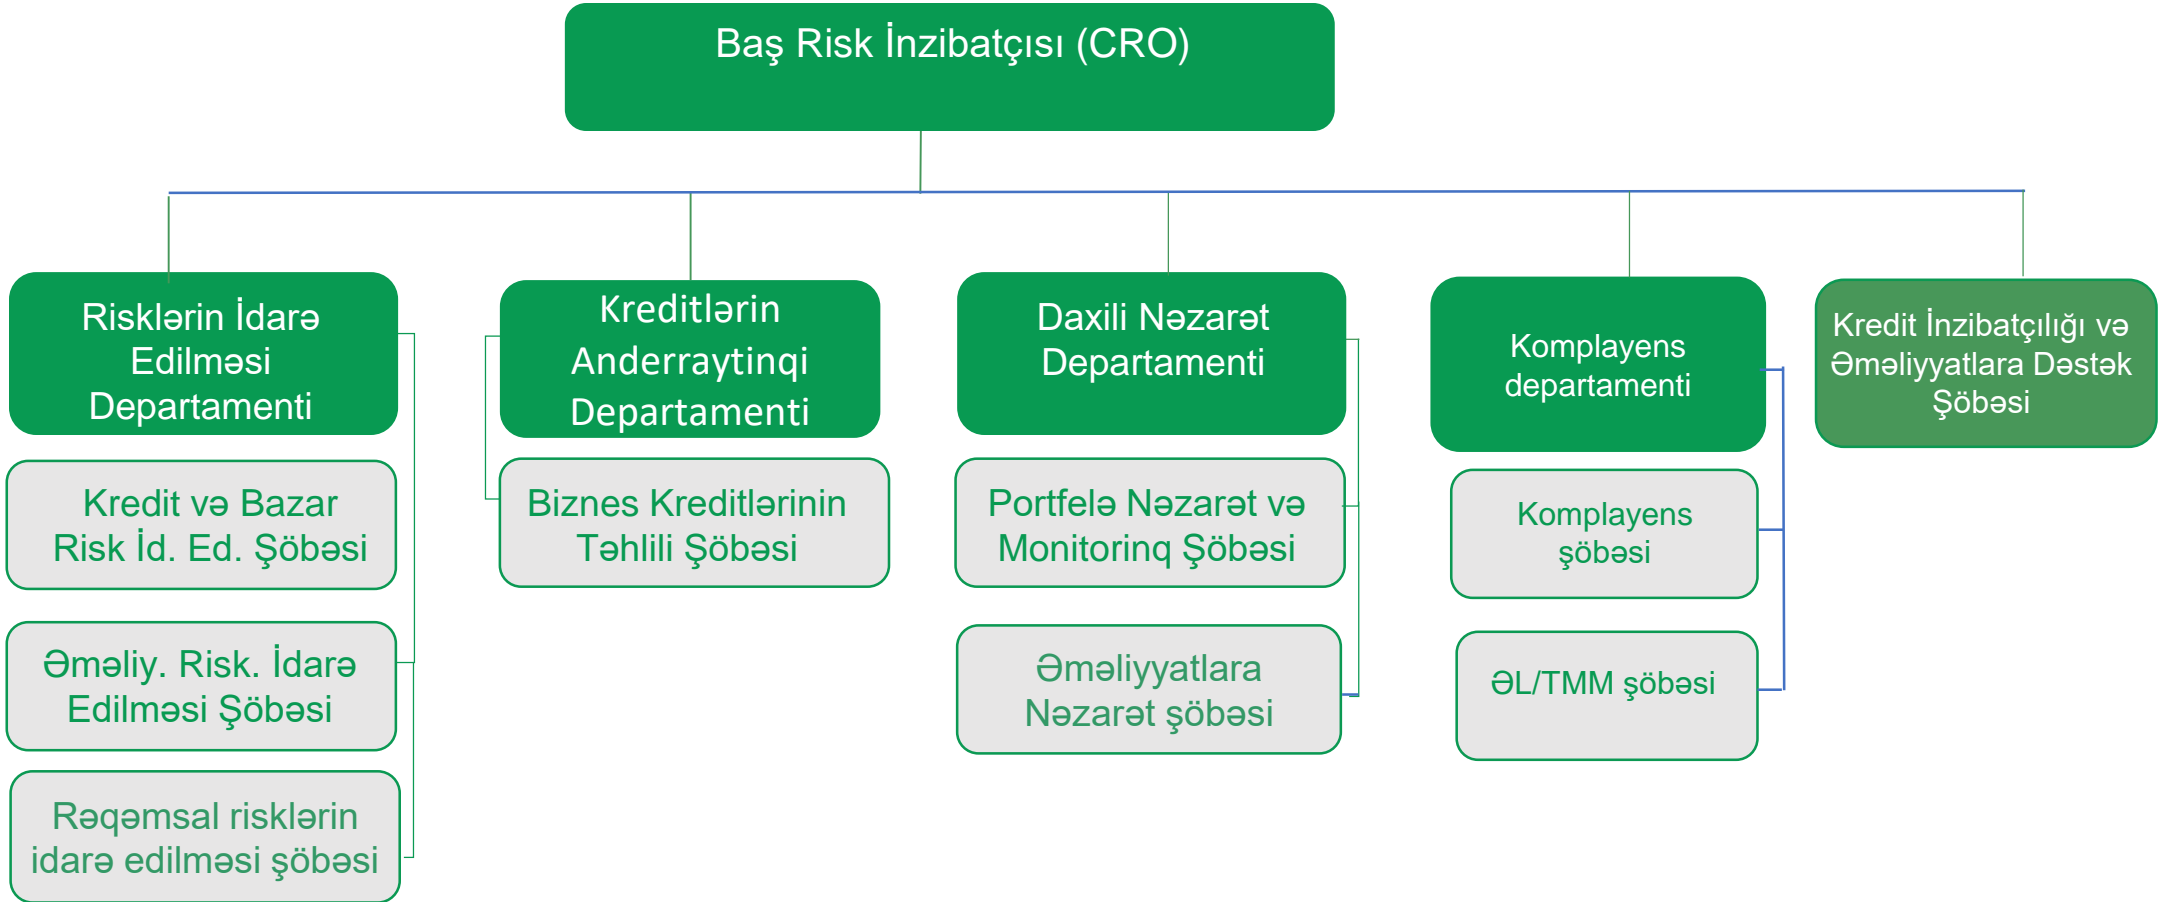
Baş Risk İnzibatçısı (CRO)

Risklərin İdarə Edilməsi Departamenti

Kredit və Bazar Risk İd. Ed. Şöbəsi

Əməliy. Risk. İdarə Edilməsi Şöbəsi

Rəqəmsal risklərin idarə edilməsi şöbəsi

Kreditlərin Anderraytinqi Departamenti

Biznes Kreditlərinin Təhlili Şöbəsi

Daxili Nəzarət Departamenti

Portfelə Nəzarət və Monitorinq Şöbəsi

Əməliyyatlara Nəzarət şöbəsi

Komplayens departamenti

Komplayens şöbəsi

ƏL/TMM şöbəsi

Kredit İnzibatçılığı və Əməliyyatlara Dəstək Şöbəsi